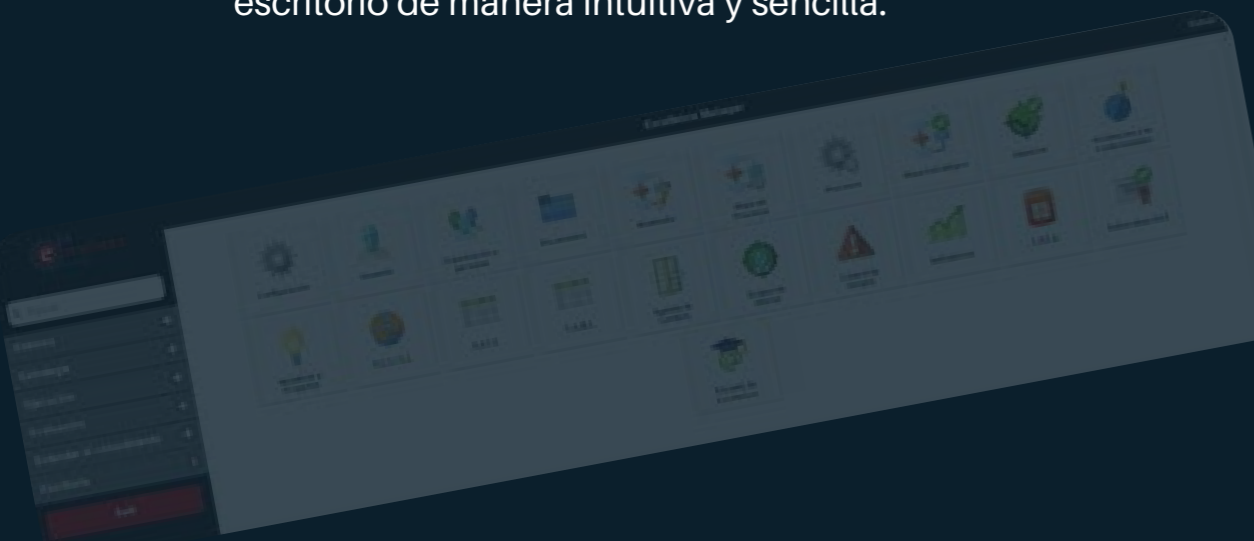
escritorio de manera intuitiva y sencilla.

Excellence Manager

Configuración
Usuarios
Organigrama del Sistema
Documentos
Mapa de Procesos
Auditorías
Riesgos
Competencias
RACI
Indicadores

Buscar
Estrategia
Operación
Evaluación
Excellence
Salir

Escuela de Excelencia
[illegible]